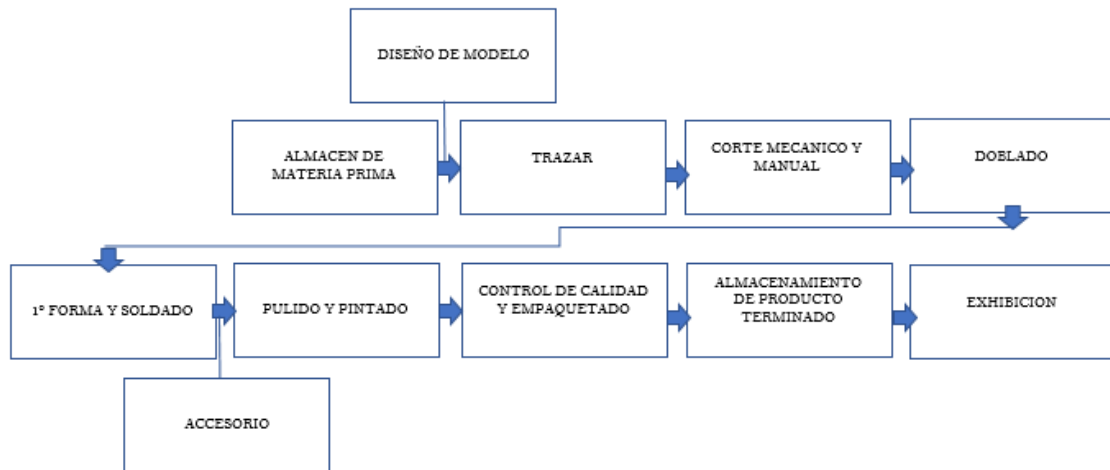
DISEÑO DE MODELO

ALMACEN DE MATERIA PRIMA

TRAZAR

CORTE MECANICO Y MANUAL

DOBLADO

1° FORMA Y SOLDADO

PULIDO Y PINTADO

CONTROL DE CALIDAD Y EMPAQUETADO

ALMACENAMIENTO DE PRODUCTO TERMINADO

EXHIBICION

ACCESORIO